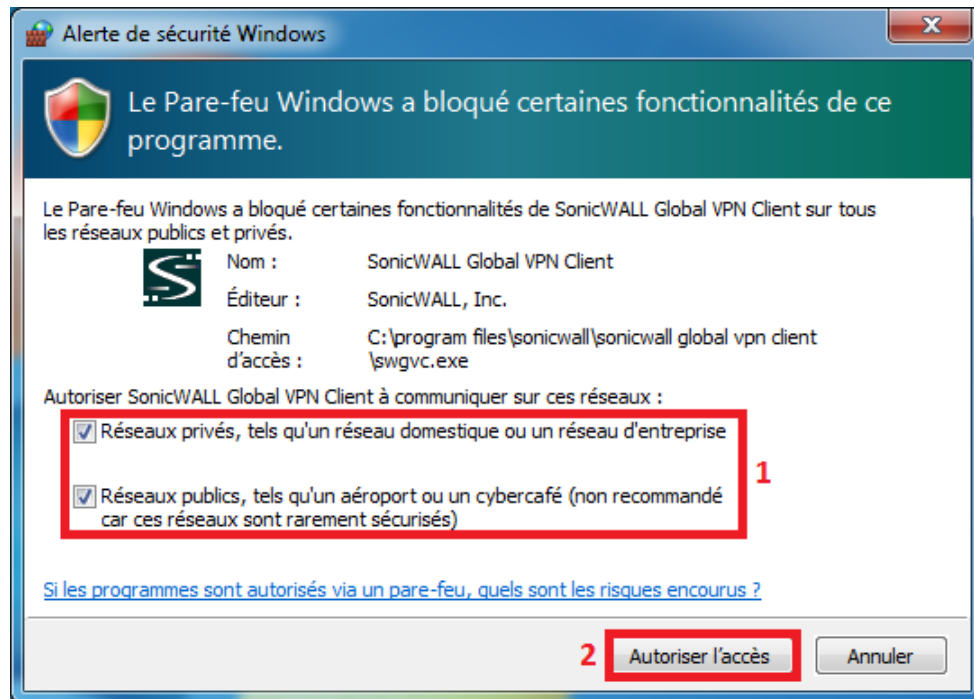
Alerte de sécurité Windows

Le Pare-feu Windows a bloqué certaines fonctionnalités de ce programme.

Le Pare-feu Windows a bloqué certaines fonctionnalités de SonicWALL Global VPN Client sur tous les réseaux publics et privés.

Nom : SonicWALL Global VPN Client

Éditeur : SonicWALL, Inc.

Chemin d'accès : C:\program files\sonicwall\sonicwall global vpn client \swgvc.exe

Autoriser SonicWALL Global VPN Client à communiquer sur ces réseaux :

Réseaux privés, tels qu'un réseau domestique ou un réseau d'entreprise

Réseaux publics, tels qu'un aéroport ou un cybercafé (non recommandé car ces réseaux sont rarement sécurisés)

1

Si les programmes sont autorisés via un pare-feu, quels sont les risques encourus ?

2

Autoriser l'accès

Annuler